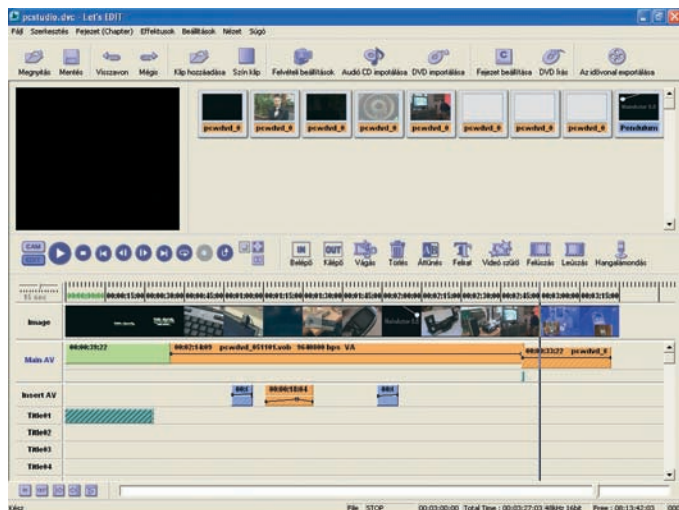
pcstudio.dvc - Let's EDIT

Fájl Szerkesztés Fejezet (Chapter) Effektusok Beállítások Nézet Súgó

Megnyitás Mentés Visszavon Mégis Klip hozzáadása Szín klip Felvételi beállítások Audió CD importálása DVD importálása Fejezet beállítása DVD írás Az idővonal exportálása

pcwdvd_0 pcwdvd_0 pcwdvd_0 pcwdvd_0 pcwdvd_0 pcwdvd_0 pcwdvd_0 pcwdvd_0 Pendulum

CAM EDIT

Belépő Kilépő Vágás Törlés Áttűnés Felirat Videó szűrő Felúszás Leúszás Hangalámondás

00:00:30:00 00:00:15:00 00:00:30:00 00:00:45:00 00:01:00:00 00:01:15:00 00:01:30:00 00:01:45:00 00:02:00:00 00:02:15:00 00:02:30:00 00:02:45:00 00:03:00:00 00:03:15:00

Image

Main AV

00:00:20:22 00:02:16:09 pcwdvd_051101.vob 9640000 bps VA 00:00:33:22 pcwdvd_0

Insert AV

00:00:12:04

Title#1

Title#2

Title#3

Title#4

Kész File STOP 00:03:00:00 Total Time : 00:03:27:03 48kHz 16bit Free : 08:13:42:03